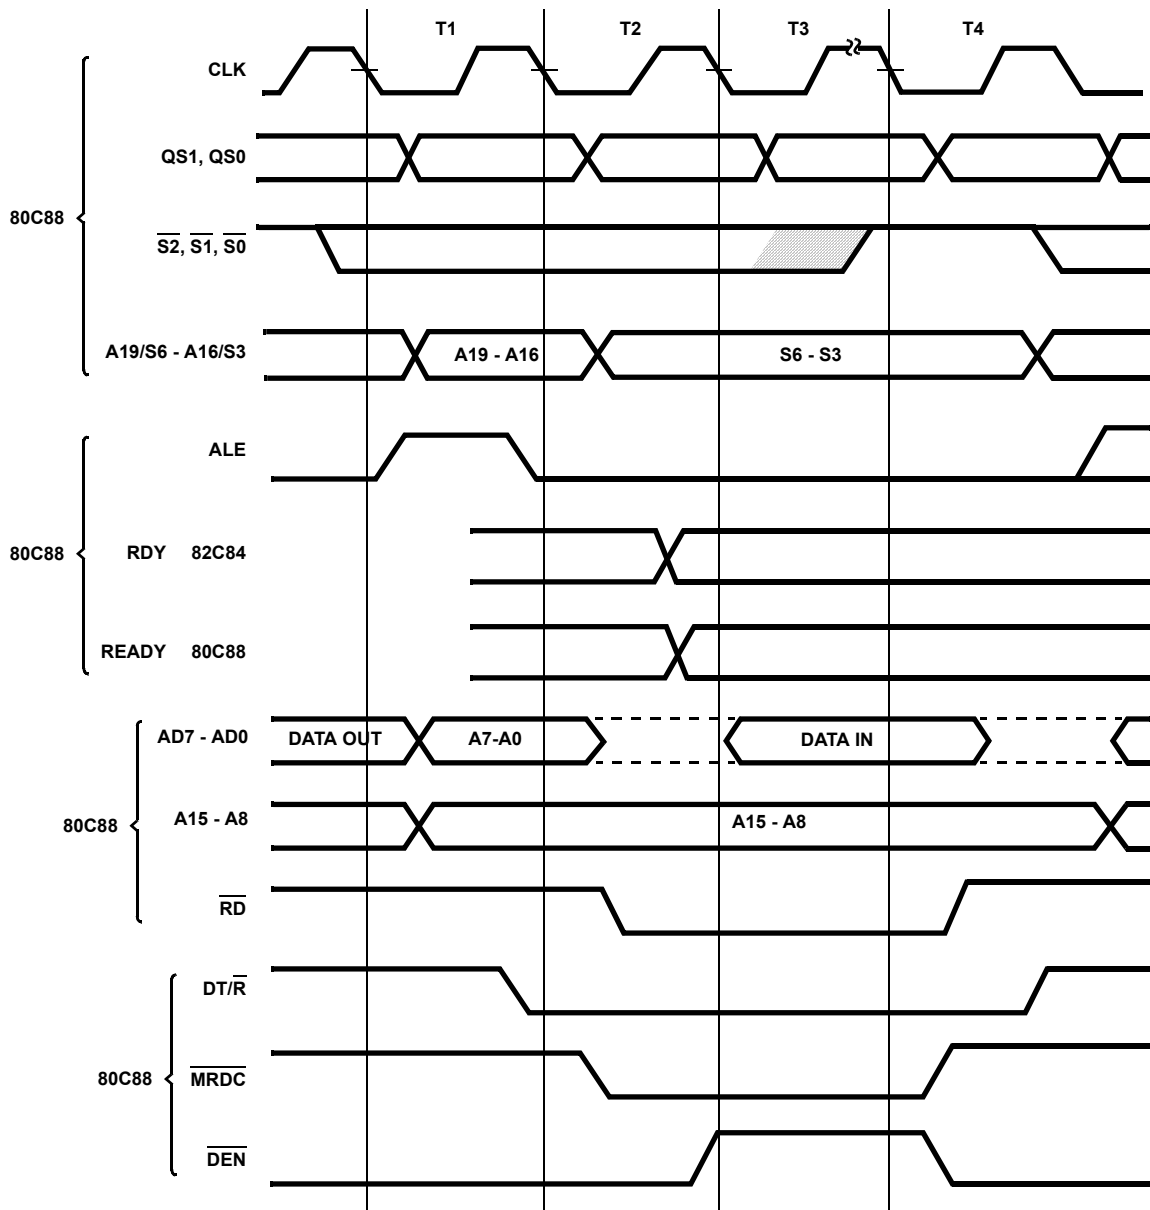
T1
T2
T3
T4

80C88
CLK
QS1, QS0
$\overline{S2}$, $\overline{S1}$, $\overline{S0}$
A19/S6 - A16/S3
A19 - A16
S6 - S3

80C88
ALE
RDY 82C84
READY 80C88

80C88
AD7 - AD0
DATA OUT
A7-A0
DATA IN
A15 - A8
A15 - A8
$\overline{RD}$

80C88
DT/$\overline{R}$
$\overline{MRDC}$
$\overline{DEN}$